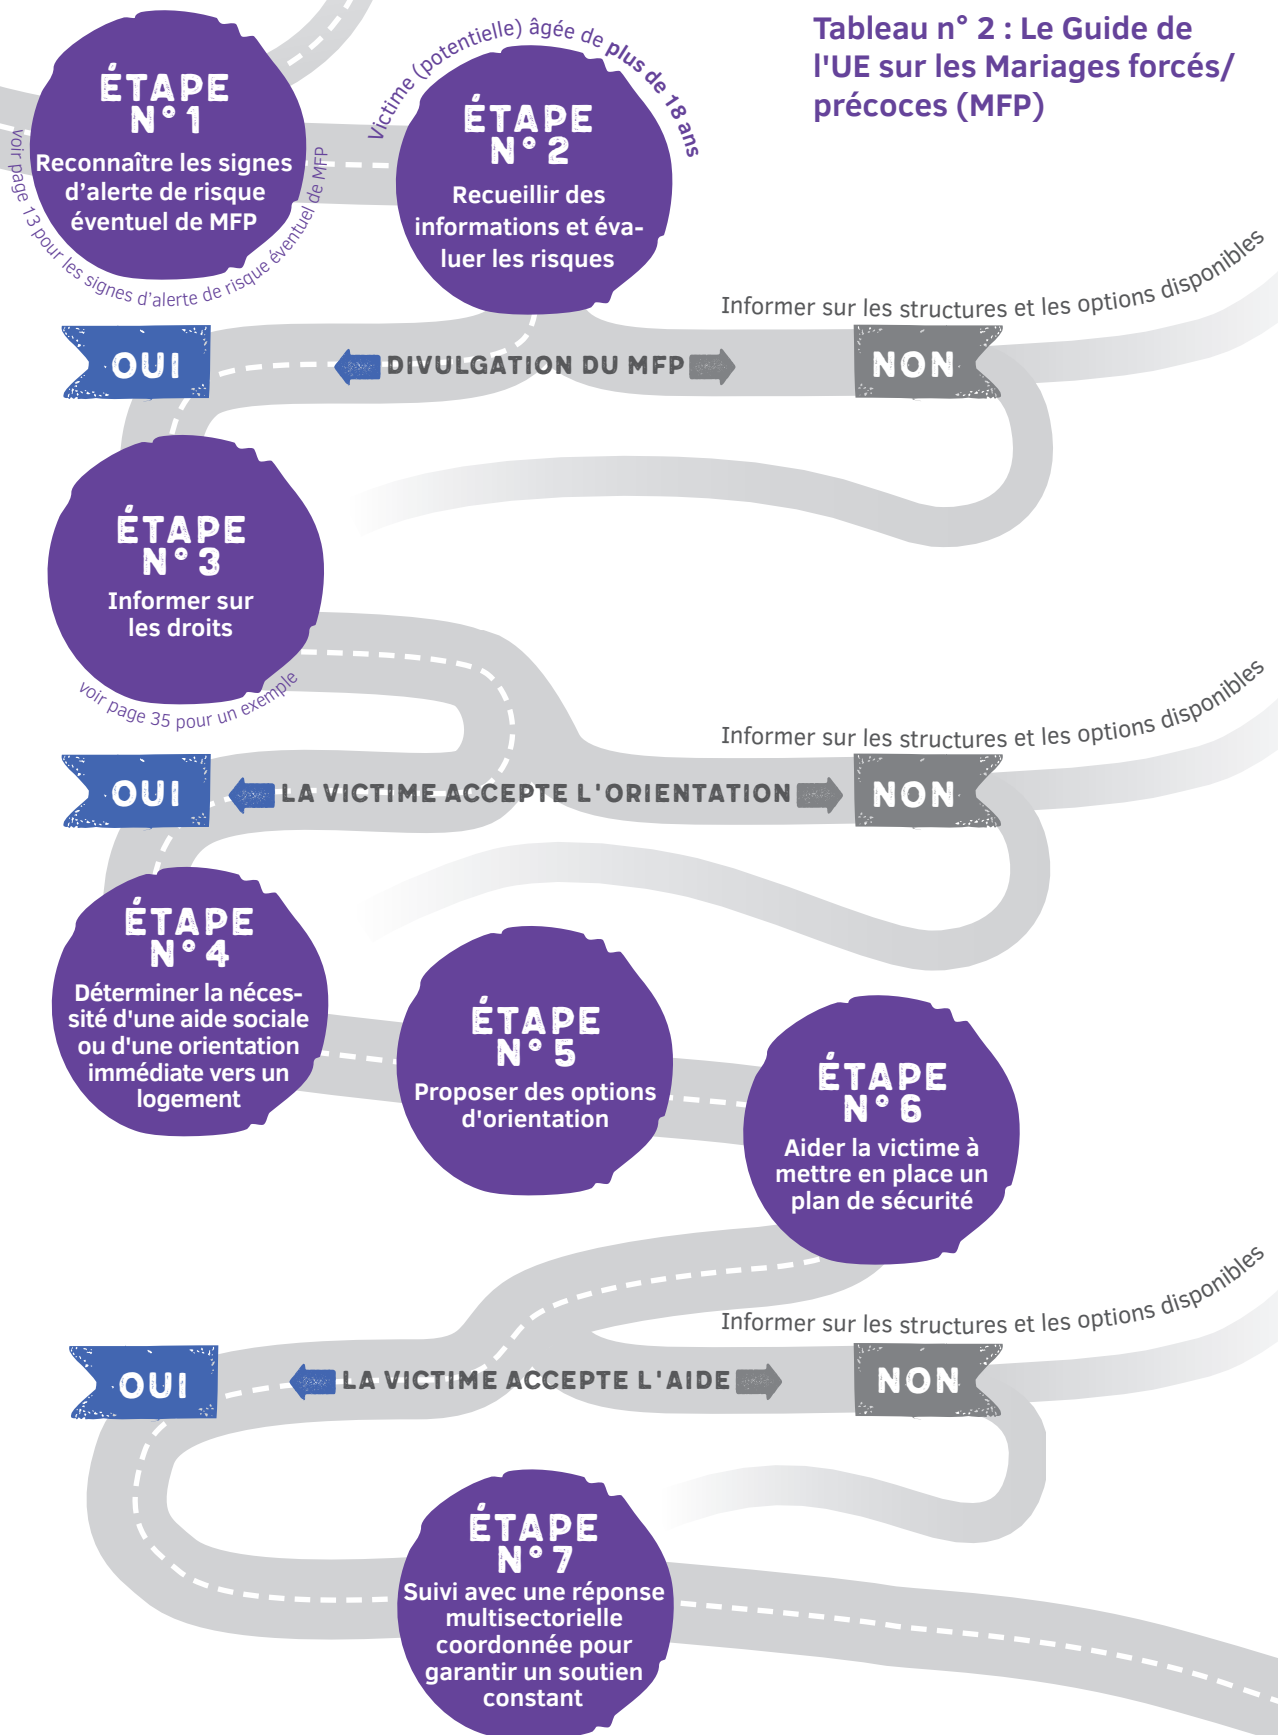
Tableau n° 2 : Le Guide de l'UE sur les Mariages forcés/ précoces (MFP)

ÉTAPE N° 1
Reconnaître les signes d'alerte de risque éventuel de MFP

voir page 13 pour les signes d'alerte de risque éventuel de MFP

Victime (potentielle) âgée de plus de 18 ans

ÉTAPE N° 2
Recueillir des informations et évaluer les risques

Informer sur les structures et les options disponibles

OUI
DIVULGATION DU MFP
NON

ÉTAPE N° 3
Informer sur les droits

voir page 35 pour un exemple

Informer sur les structures et les options disponibles

OUI
LA VICTIME ACCEPTE L'ORIENTATION
NON

ÉTAPE N° 4
Déterminer la nécessité d'une aide sociale ou d'une orientation immédiate vers un logement

ÉTAPE N° 5
Proposer des options d'orientation

ÉTAPE N° 6
Aider la victime à mettre en place un plan de sécurité

Informer sur les structures et les options disponibles

OUI
LA VICTIME ACCEPTE L'AIDE
NON

ÉTAPE N° 7
Suivi avec une réponse multisectorielle coordonnée pour garantir un soutien constant